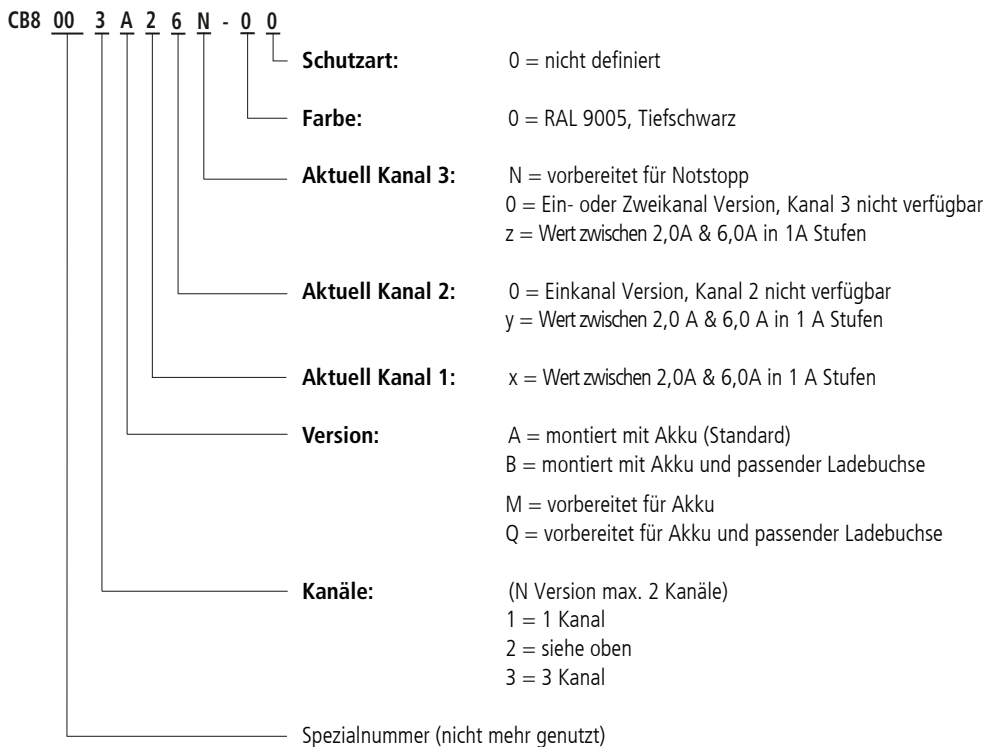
CB8 00 3 A 2 6 N - 0 0

Schutzart: 0 = nicht definiert

Farbe: 0 = RAL 9005, Tiefschwarz

Aktuell Kanal 3: N = vorbereitet für Notstopp
0 = Ein- oder Zweikanal Version, Kanal 3 nicht verfügbar
z = Wert zwischen 2,0A & 6,0A in 1A Stufen

Aktuell Kanal 2: 0 = Einkanal Version, Kanal 2 nicht verfügbar
y = Wert zwischen 2,0 A & 6,0 A in 1 A Stufen

Aktuell Kanal 1: x = Wert zwischen 2,0A & 6,0A in 1 A Stufen

Version: A = montiert mit Akku (Standard)
B = montiert mit Akku und passender Ladebuchse
M = vorbereitet für Akku
Q = vorbereitet für Akku und passender Ladebuchse

Kanäle: (N Version max. 2 Kanäle)
1 = 1 Kanal
2 = siehe oben
3 = 3 Kanal

Spezialnummer (nicht mehr genutzt)